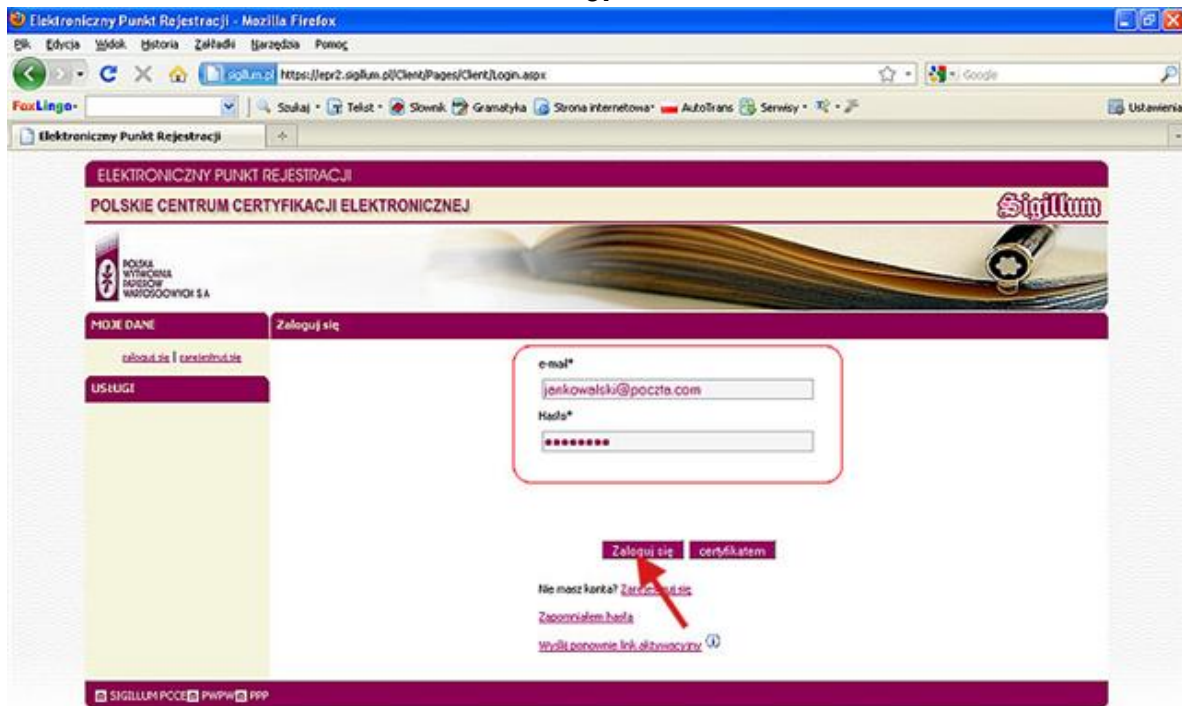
Elektroniczny Punkt Rejestracji - Mozilla Firefox

Plik Edycja Widok Historia Zakładki Narzędzia Pomoc

sigillum.pl https://epr2.sigillum.pl/Client/Pages/Client/Login.aspx

Google

FoxLingo Szukaj Tekst Słownik Gramatyka Strona internetowa AutoTrans Serwisy Ustawienia

Elektroniczny Punkt Rejestracji

ELEKTRONICZNY PUNKT REJESTRACJI

POLSKIE CENTRUM CERTYFIKACJI ELEKTRONICZNEJ

Sigillum

POLSKA WYTWÓRNIA PAPIERÓW WARTOŚCIOWYCH S.A.

MOJE DANE

zaloguj się | zarejestruj się

USŁUGI

Zaloguj się

e-mail*

jankowalski@poczta.com

Hasło*

••••••••

Zaloguj się certyfikatem

Nie masz konta? Zar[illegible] się

Zapomniałem hasła

Wyślij ponownie link aktywacyjny

SIGILLUM PCCE PWPW PPP